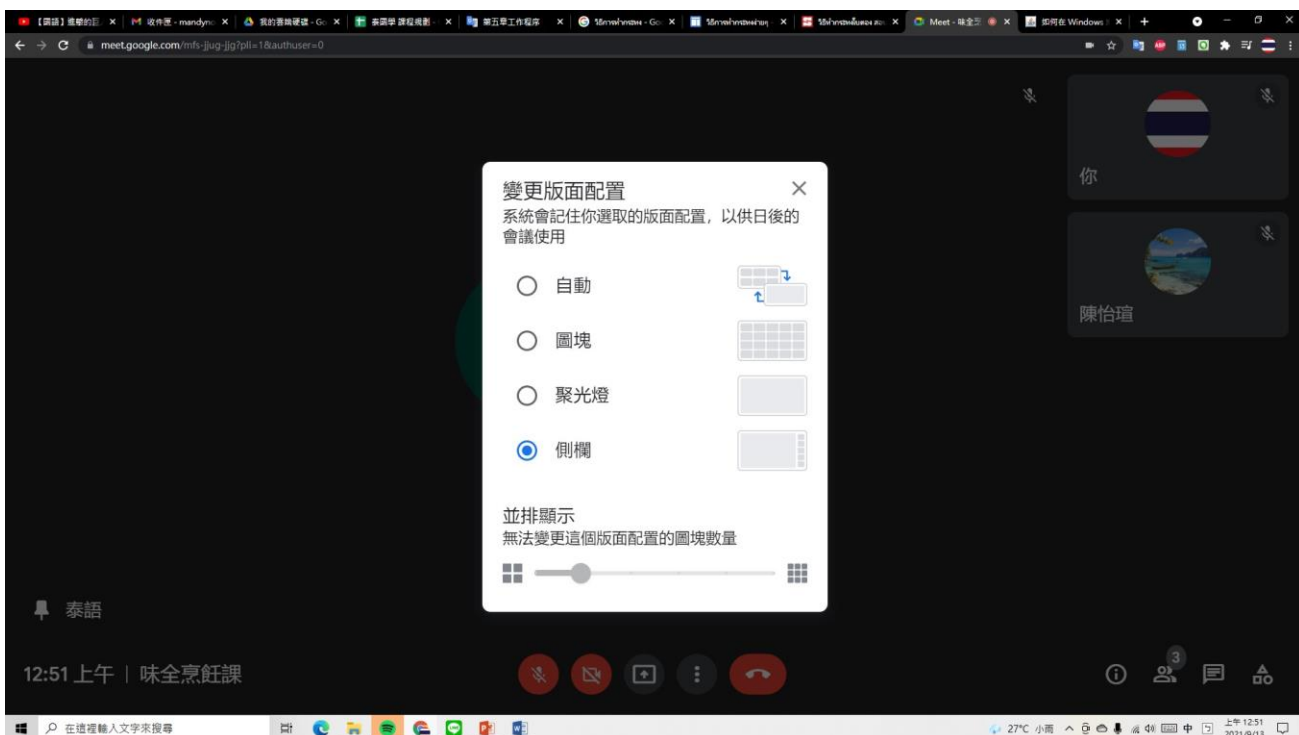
【調語】進階的E ×
M 收件匣 - mandyn ×
我的雲端硬碟 - Go ×
泰國學 課程規劃 ×
第五章工作程序 ×
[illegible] - Go ×
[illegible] ×
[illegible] ×
Meet - 味全烹 ×
如何在 Windows ×

meet.google.com/mfs-jjug-jjg?pli=1&authuser=0

變更版面配置
系統會記住你選取的版面配置，以供日後的會議使用

自動
圖塊
聚光燈
側欄

並排顯示
無法變更這個版面配置的圖塊數量

你
陳怡瑄

泰語

12:51 上午 | 味全烹飪課

3

在這裡輸入文字來搜尋

27°C 小雨 中 上午 12:51 2021/9/13